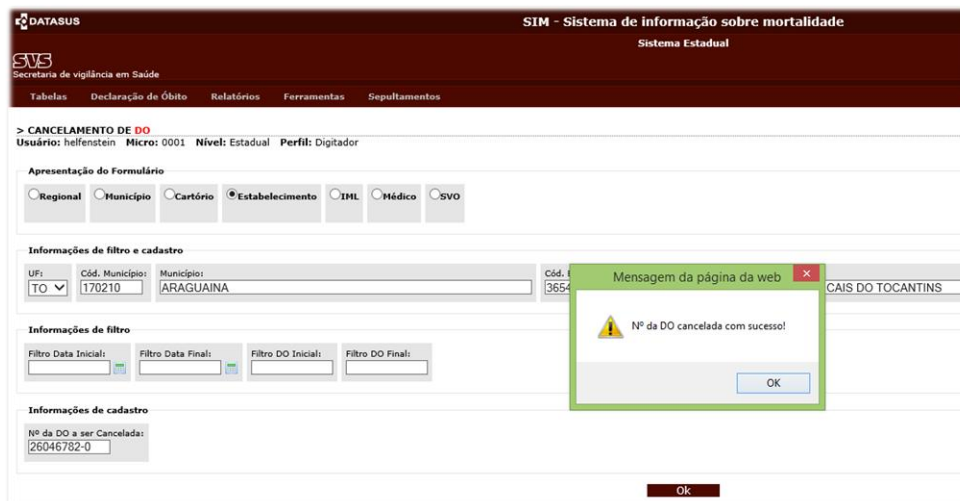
DATASUS

SIM - Sistema de informação sobre mortalidade

Sistema Estadual

SVS
Secretaria de vigilância em Saúde

Tabelas Declaração de Óbito Relatórios Ferramentas Sepultamentos

> CANCELAMENTO DE DO
Usuário: helfenstein Micro: 0001 Nível: Estadual Perfil: Digitador

Apresentação do Formulário

Regional Município Cartório Estabelecimento IML Médico SVO

Informações de filtro e cadastro

UF: TO
Cód. Município: 170210
Município: ARAGUAINA
Cód. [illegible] 3654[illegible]
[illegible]CAIS DO TOCANTINS

Informações de filtro

Filtro Data Inicial:
Filtro Data Final:
Filtro DO Inicial:
Filtro DO Final:

Informações de cadastro

Nº da DO a ser Cancelada:
26046782-0

Mensagem da página da web

Nº da DO cancelada com sucesso!

OK

Ok